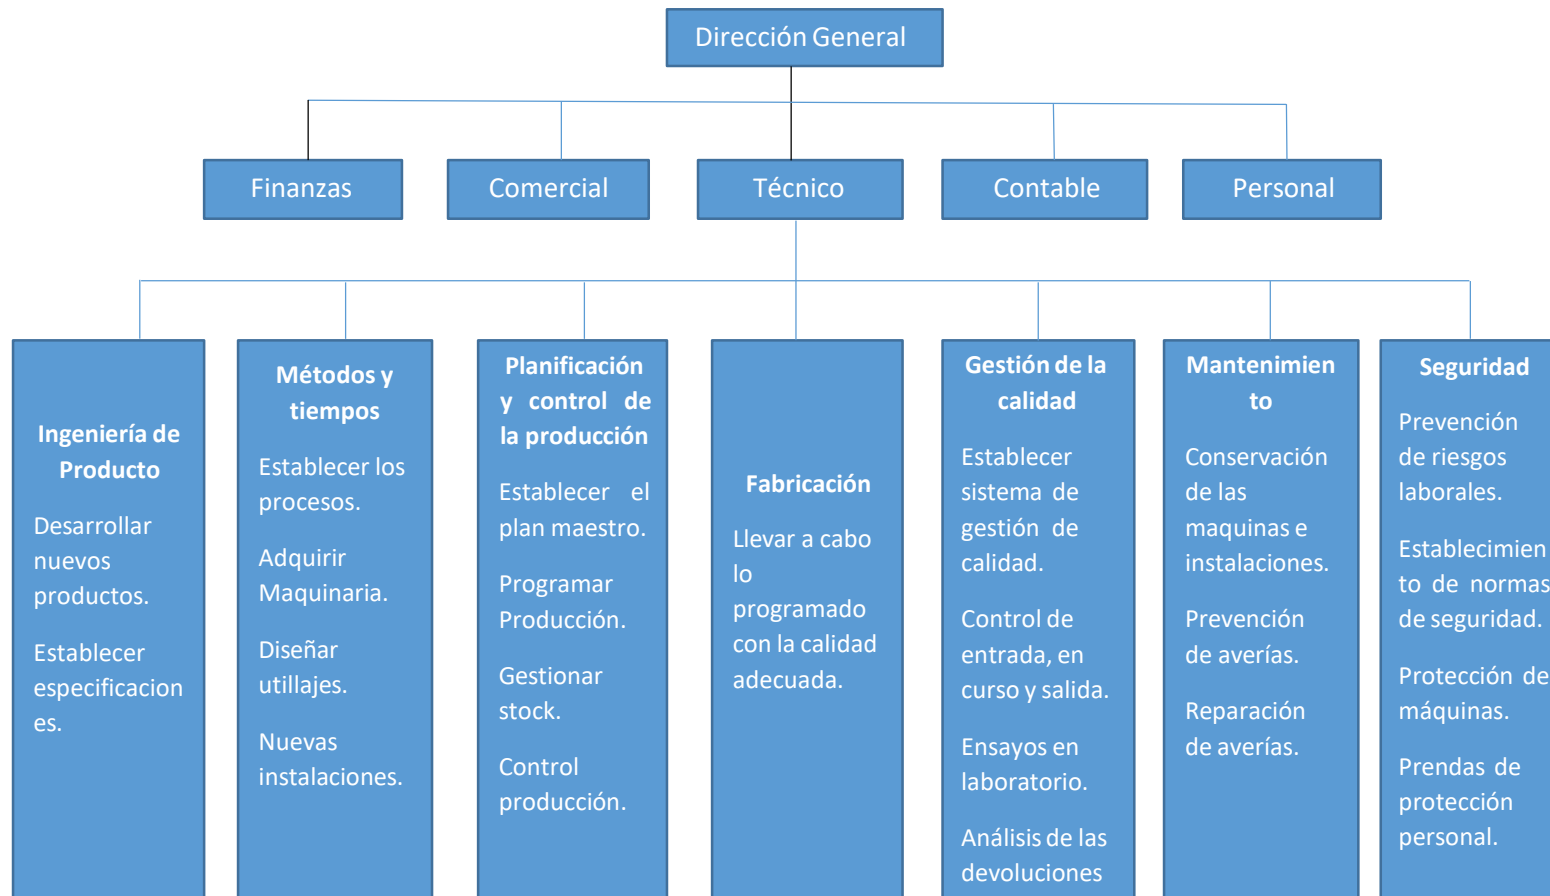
Dirección General

Finanzas

Comercial

Técnico

Contable

Personal

Ingeniería de Producto

Desarrollar nuevos productos.

Establecer especificaciones.

Métodos y tiempos

Establecer los procesos.

Adquirir Maquinaria.

Diseñar utillajes.

Nuevas instalaciones.

Planificación y control de la producción

Establecer el plan maestro.

Programar Producción.

Gestionar stock.

Control producción.

Fabricación

Llevar a cabo lo programado con la calidad adecuada.

Gestión de la calidad

Establecer sistema de gestión de calidad.

Control de entrada, en curso y salida.

Ensayos en laboratorio.

Análisis de las devoluciones

Mantenimiento

Conservación de las maquinas e instalaciones.

Prevención de averías.

Reparación de averías.

Seguridad

Prevención de riesgos laborales.

Establecimiento de normas de seguridad.

Protección de máquinas.

Prendas de protección personal.